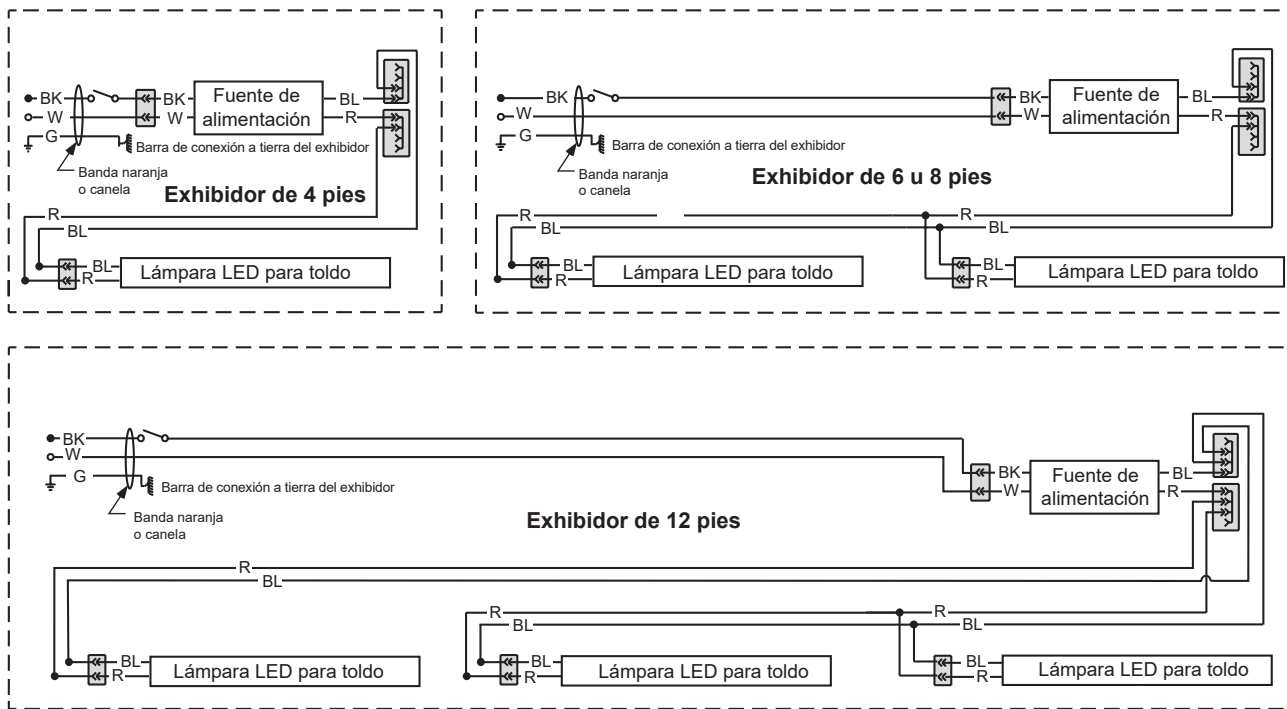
BK
W
G
BK
W
Fuente de alimentación
BL
R
Barra de conexión a tierra del exhibidor
Banda naranja o canela
Exhibidor de 4 pies
R
BL
BL
R
Lámpara LED para toldo

BK
W
G
BK
W
Fuente de alimentación
BL
R
Barra de conexión a tierra del exhibidor
Banda naranja o canela
Exhibidor de 6 u 8 pies
R
BL
R
BL
BL
R
Lámpara LED para toldo
BL
R
Lámpara LED para toldo

BK
W
G
Barra de conexión a tierra del exhibidor
Banda naranja o canela
BK
W
Fuente de alimentación
BL
R
Exhibidor de 12 pies
R
BL
R
BL
R
BL
BL
R
Lámpara LED para toldo
BL
R
Lámpara LED para toldo
BL
R
Lámpara LED para toldo